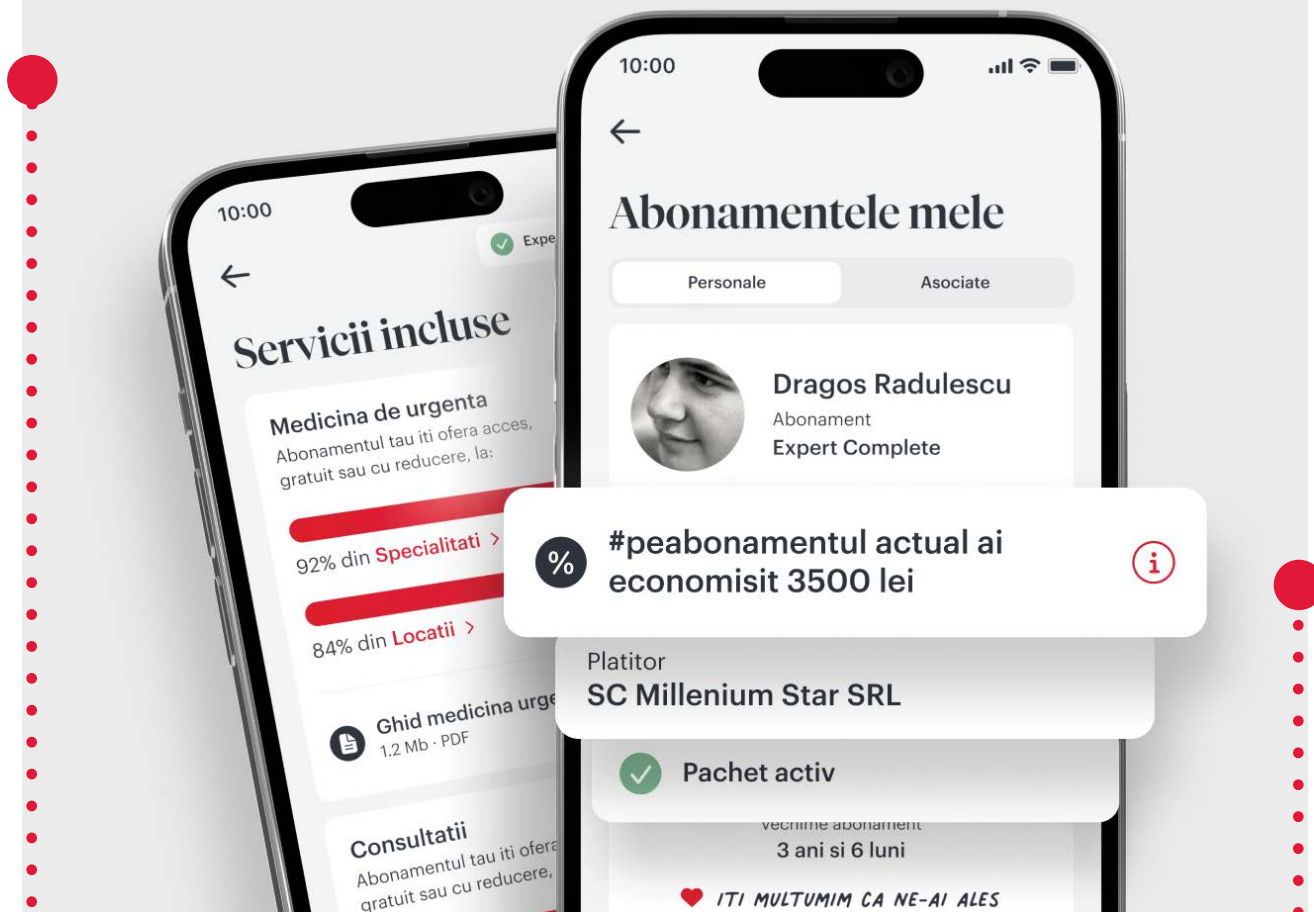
10:00

Expe

Servicii incluse

Medicina de urgenta
Abonamentul tau iti ofera acces, gratuit sau cu reducere, la:

92% din Specialitati >

84% din Locatii >

Ghid medicina urge
1.2 Mb · PDF

Consultatii
Abonamentul tau iti ofera gratuit sau cu reducere,

10:00

Abonamentele mele

Personale

Asociate

Dragos Radulescu
Abonament
Expert Complete

#peabonamentul actual ai economisit 3500 lei

Platitor
SC Millenium Star SRL

Pachet activ

Vechime abonament
3 ani si 6 luni

ITI MULTUMIM CA NE-AI ALES